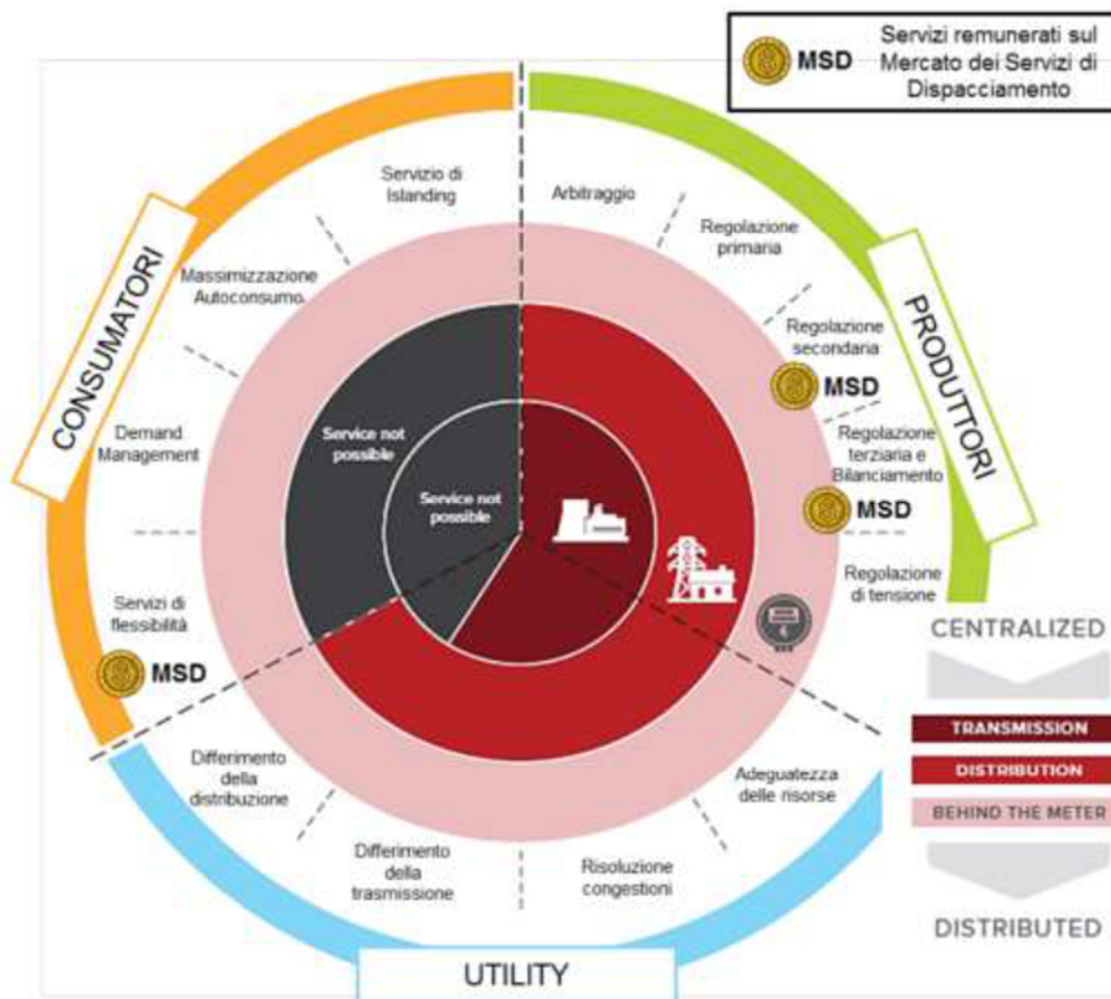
MSD Servizi remunerati sul Mercato dei Servizi di Dispacciamento

CONSUMATORI

Servizio di Islanding

Massimizzazione Autoconsumo

Demand Management

Servizi di flessibilità

MSD

Arbitraggio

Regolazione primaria

Regolazione secondaria

MSD

Regolazione terziaria e Bilanciamento

MSD

Regolazione di tensione

PRODUTTORI

Service not possible

Service not possible

Differimento della distribuzione

Differimento della trasmissione

Risoluzione congestioni

Adeguatezza delle risorse

UTILITY

CENTRALIZED

TRANSMISSION

DISTRIBUTION

BEHIND THE METER

DISTRIBUTED